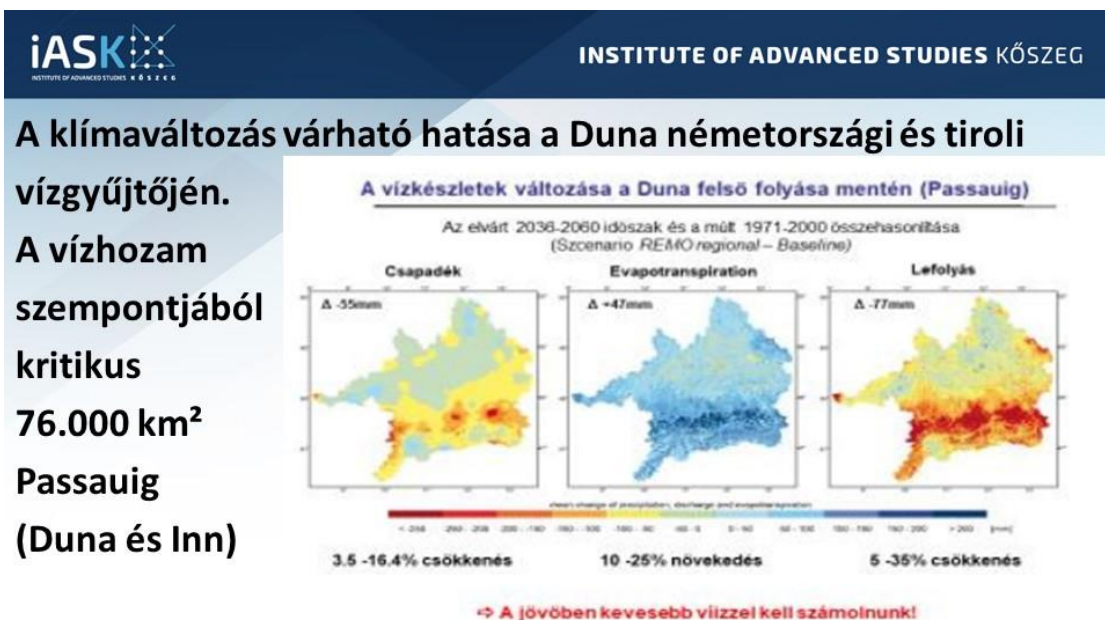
iASK
INSTITUTE OF ADVANCED STUDIES KŐSZEG

INSTITUTE OF ADVANCED STUDIES KŐSZEG

A klímaváltozás várható hatása a Duna németországi és tiroli vízgyűjtőjén.

A vízhozam szempontjából kritikus 76.000 km² Passauig (Duna és Inn)

A vízkészletek változása a Duna felső folyása mentén (Passauig)

Az elvárt 2036-2060 időszak és a múlt 1971-2000 összehasonlítása
(Szcenario REMO regional – Baseline)

Csapadék
Δ -55mm

Evapotranspiration
Δ +47mm

Lefolyás
Δ -77mm

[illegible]

3.5 -16.4% csökkenés

10 -25% növekedés

5 -35% csökkenés

⇨ A jövőben kevesebb vízzel kell számolnunk!